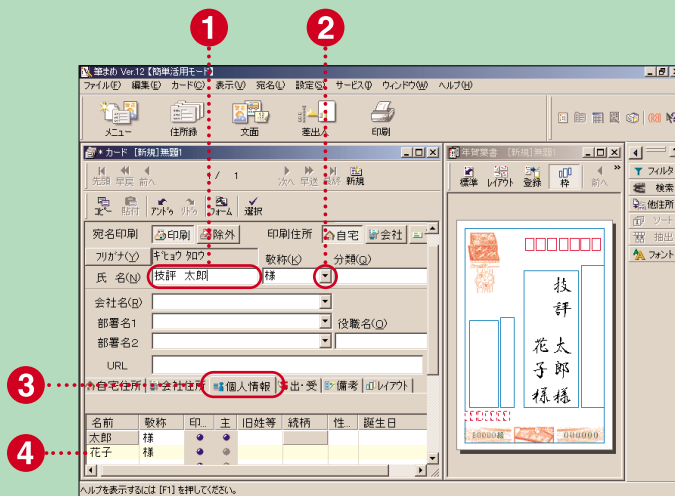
1
2
筆まめ Ver.12【簡単活用モード】
ファイル(F) 編集(E) カード(C) 表示(V) 宛名(I) 設定(S) サービス(R) ウィンドウ(W) ヘルプ(H)
メニュー 住所録 文面 差出人 印刷
カード [新規]無題1
先頭 早戻 前へ / 1 次へ 早送 最終 新規
コピー 貼付 アンドゥ リドゥ フォーム 選択
宛名印刷 印刷 除外 印刷住所 自宅 会社
フリガナ(Y) ギヒョウ タロウ
氏 名(N) 技評 太郎 敬称(K) 様 分類(Q)
会社名(R)
部署名1 役職名(O)
部署名2
URL
3
自宅住所 会社住所 個人情報 出・受 備考 レイアウト
| 名前 | 敬称 | 印... | 主 | 旧姓等 | 続柄 | 性... | 誕生日 |
|---|---|---|---|---|---|---|---|
| 太郎 | 様 | | | | | | |
| 花子 | 様 | | | | | | |
4
年賀葉書 [新規]無題1
標準 レイアウト 登録 枠 前へ
技評 太郎 様
花子 様
フィルタ
検索
他住所
ソート
抽出
フォント
ヘルプを表示するには [F1] を押してください。